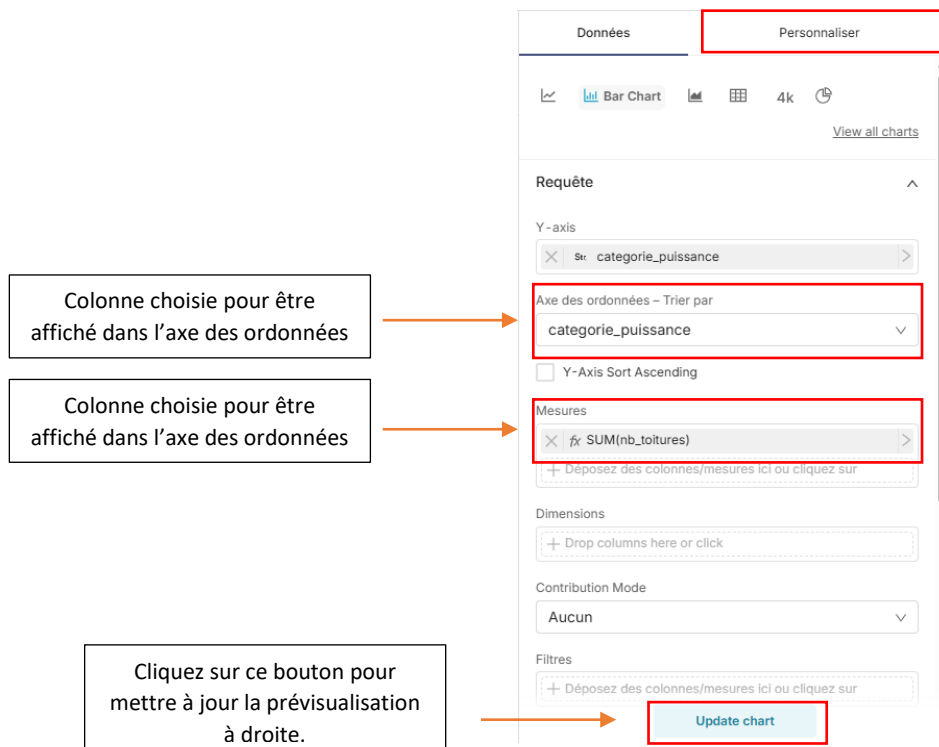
Données

Personnaliser

Bar Chart

4k

View all charts

Requête

Y-axis

Str categorie_puissance

Colonne choisie pour être affiché dans l'axe des ordonnées

Axe des ordonnées – Trier par

categorie_puissance

Y-Axis Sort Ascending

Colonne choisie pour être affiché dans l'axe des ordonnées

Mesures

fx SUM(nb_toitures)

+ Déposez des colonnes/mesures ici ou cliquez sur

Dimensions

+ Drop columns here or click

Contribution Mode

Aucun

Filtres

+ Déposez des colonnes/mesures ici ou cliquez sur

Cliquez sur ce bouton pour mettre à jour la prévisualisation à droite.

Update chart